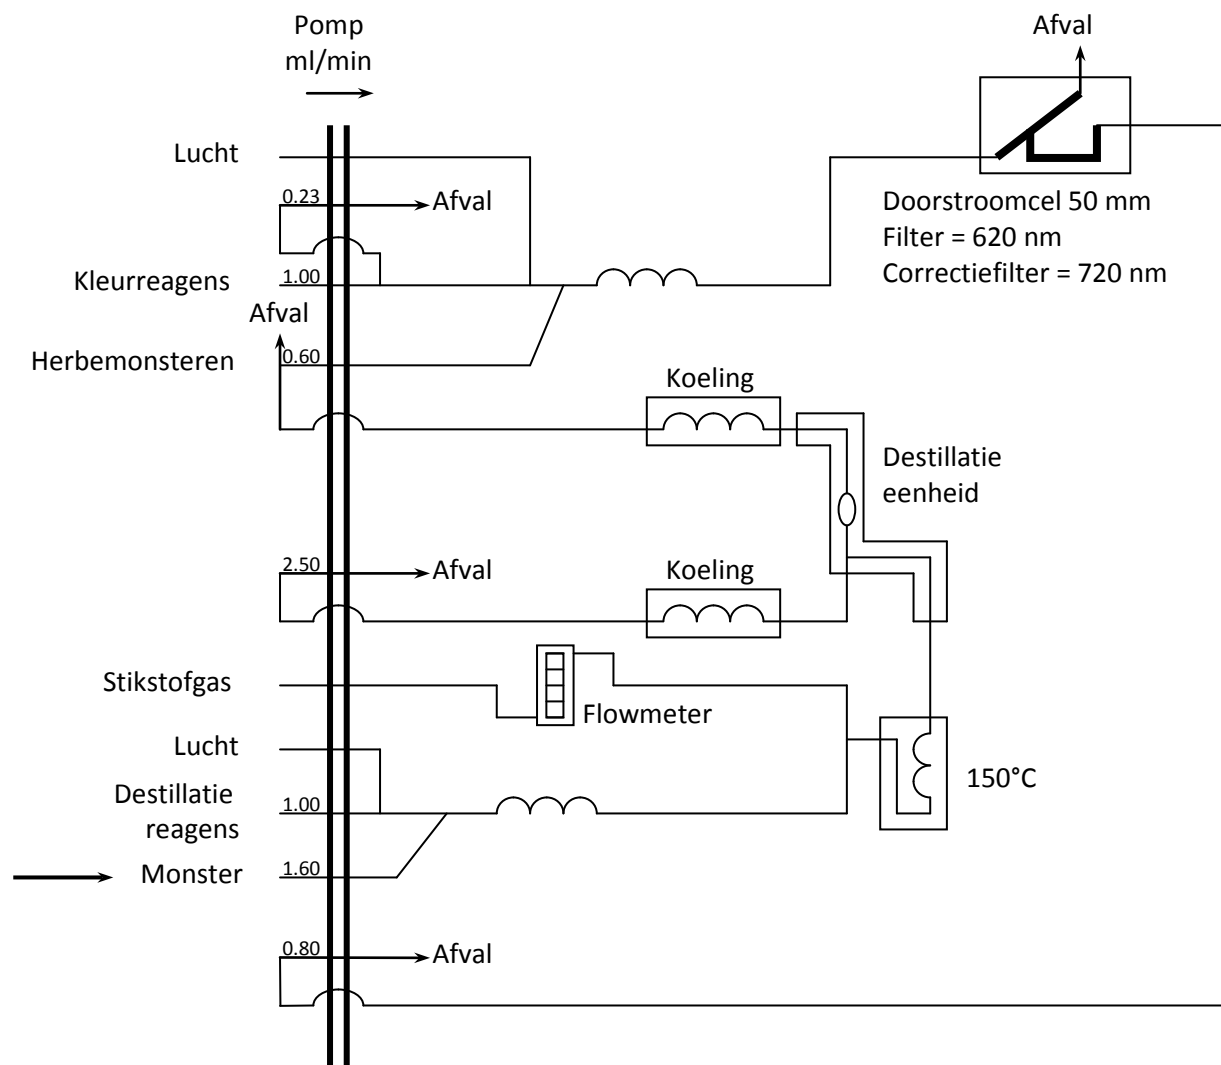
Pomp
ml/min

Afval

Lucht

0.23
Afval

Doorstroomcel 50 mm
Filter = 620 nm
Correctiefilter = 720 nm

Kleurreagens
1.00

Afval

Herbemonsteren
0.60

Koeling

Destillatie
eenheid

2.50
Afval

Koeling

Stikstofgas

Flowmeter

Lucht

150°C

Destillatie
reagens
1.00

Monster
1.60

0.80
Afval